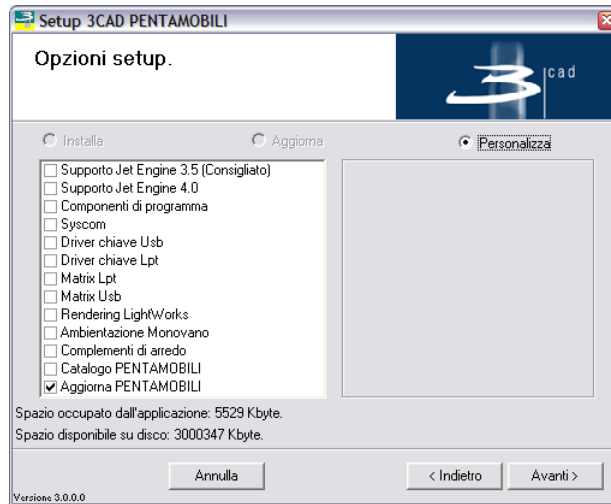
Setup 3CAD PENTAMOBILI

Opzioni setup.

cad

Installa

Aggiorna

Personalizza

Supporto Jet Engine 3.5 (Consigliato)
Supporto Jet Engine 4.0
Componenti di programma
Syscom
Driver chiave Usb
Driver chiave Lpt
Matrix Lpt
Matrix Usb
Rendering LightWorks
Ambientazione Monovano
Complementi di arredo
Catalogo PENTAMOBILI
Aggiorna PENTAMOBILI

Spazio occupato dall'applicazione: 5529 Kbyte.
Spazio disponibile su disco: 3000347 Kbyte.

Annulla

< Indietro

Avanti >

Versione 3.0.0.0